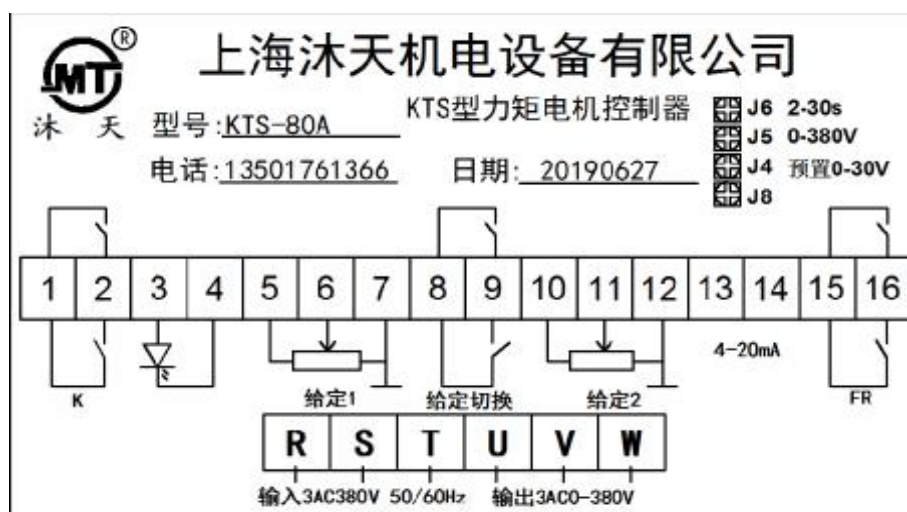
MT ®
沐 天

上海沐天机电设备有限公司

型号:KTS-80A

KTS型力矩电机控制器

电话:13501761366

日期:20190627

J6 2-30s
J5 0-380V
J4 预置0-30V
J8

| 1 | 2 | 3 | 4 | 5 | 6 | 7 | 8 | 9 | 10 | 11 | 12 | 13 | 14 | 15 | 16 |
|---|---|---|---|---|---|---|---|---|---|---|---|---|---|---|---|

4-20mA

K

给定1

给定切换

给定2

FR

| R | S | T | U | V | W |
|---|---|---|---|---|---|

输入3AC380V 50/60Hz 输出3AC0-380V